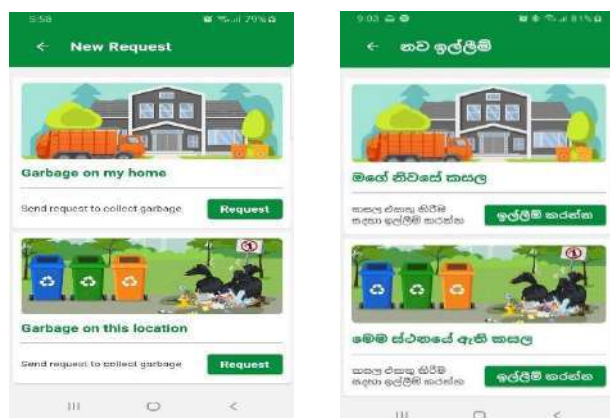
5:58 79%

← New Request

Garbage on my home

Send request to collect garbage Request

Garbage on this location

Send request to collect garbage Request

9:03 81%

← නව ඉල්ලීම්

මගේ නිවසේ කසළ

කසළ එකතු කිරීම සඳහා ඉල්ලීම් කරන්න ඉල්ලීම් කරන්න

මෙම ස්ථානයේ ඇති කසළ

කසළ එකතු කිරීම සඳහා ඉල්ලීම් කරන්න ඉල්ලීම් කරන්න